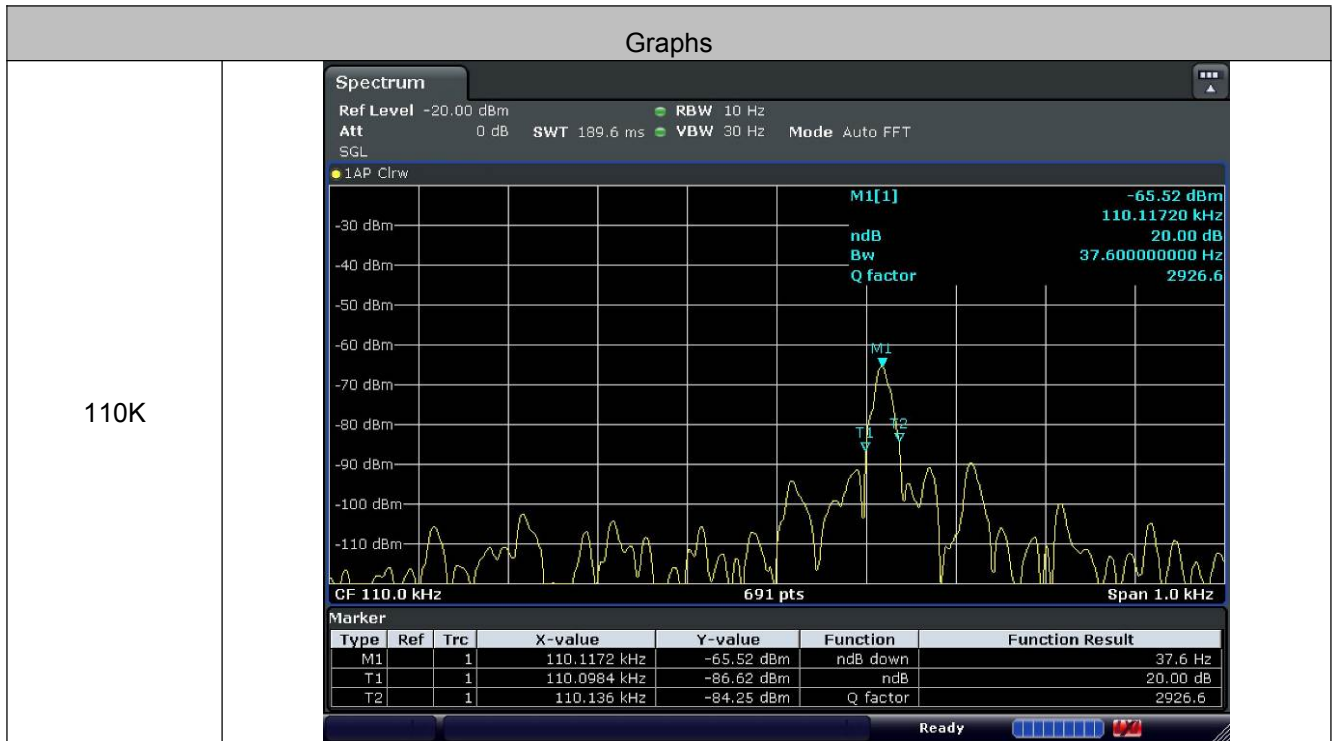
Graphs

110K

Spectrum

Ref Level -20.00 dBm RBW 10 Hz
Att 0 dB SWT 189.6 ms VBW 30 Hz Mode Auto FFT
SGL

1AP Clrw

M1[1] -65.52 dBm
110.11720 kHz
ndB 20.00 dB
Bw 37.600000000 Hz
Q factor 2926.6

-30 dBm
-40 dBm
-50 dBm
-60 dBm
-70 dBm
-80 dBm
-90 dBm
-100 dBm
-110 dBm

M1
T1
T2

CF 110.0 kHz 691 pts Span 1.0 kHz

Marker

| Type | Ref | Trc | X-value | Y-value | Function | Function Result |
|---|---|---|---|---|---|---|
| M1 | | 1 | 110.1172 kHz | -65.52 dBm | ndB down | 37.6 Hz |
| T1 | | 1 | 110.0984 kHz | -86.62 dBm | ndB | 20.00 dB |
| T2 | | 1 | 110.136 kHz | -84.25 dBm | Q factor | 2926.6 |

Ready